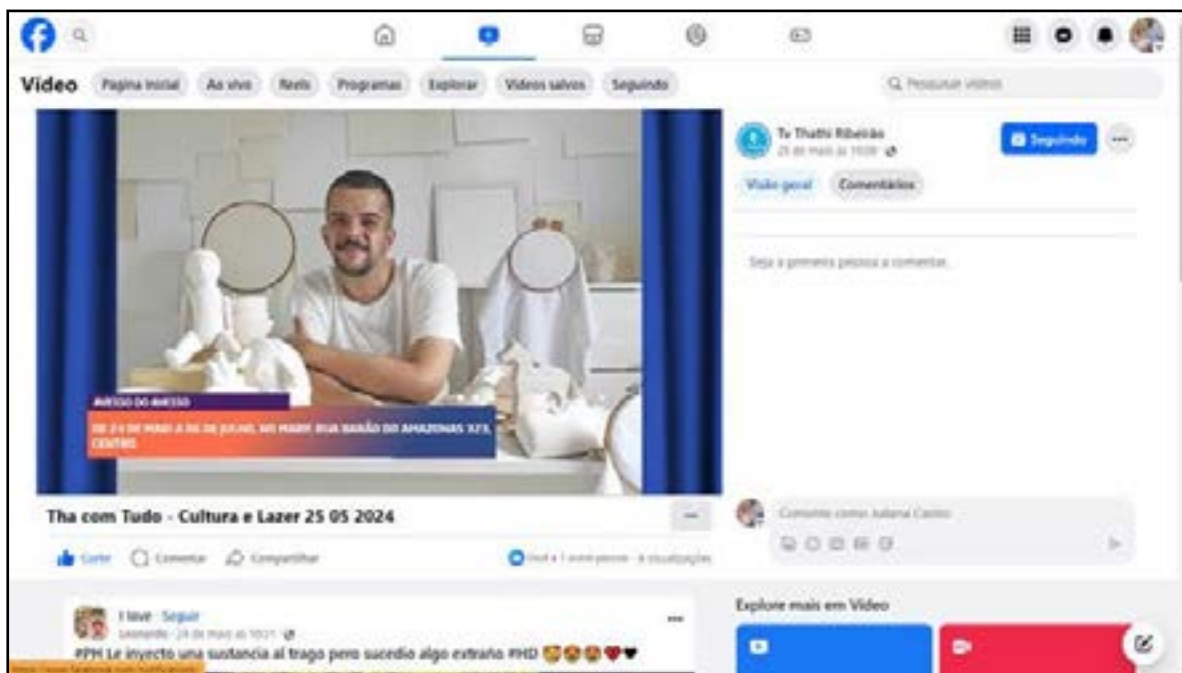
Vídeo Página inicial Ao vivo Reels Programas Explorar Vídeos salvos Seguindo

Pesquisar vídeos

AVESSO DO AVESSO
DE 24 DE MAIO A 06 DE JULHO, NO MABR RUA BARÃO DO AMAZONAS 373, CENTRO

Tha com Tudo - Cultura e Lazer 25 05 2024

Curtir Comentar Compartilhar

Você e 1 outra pessoa · 6 visualizações

Tv Thathi Ribeirão
25 de maio às 10:30

Seguindo

Visão geral Comentários

Seja a primeira pessoa a comentar.

Comente como Juliana Castro

I love · Seguir
Leonardo · 24 de maio às 10:21
PPM Le inyecto una sustancia al trago pero sucedio algo extraño #HD 😂😂😂❤️🖤

Explore mais em Vídeo